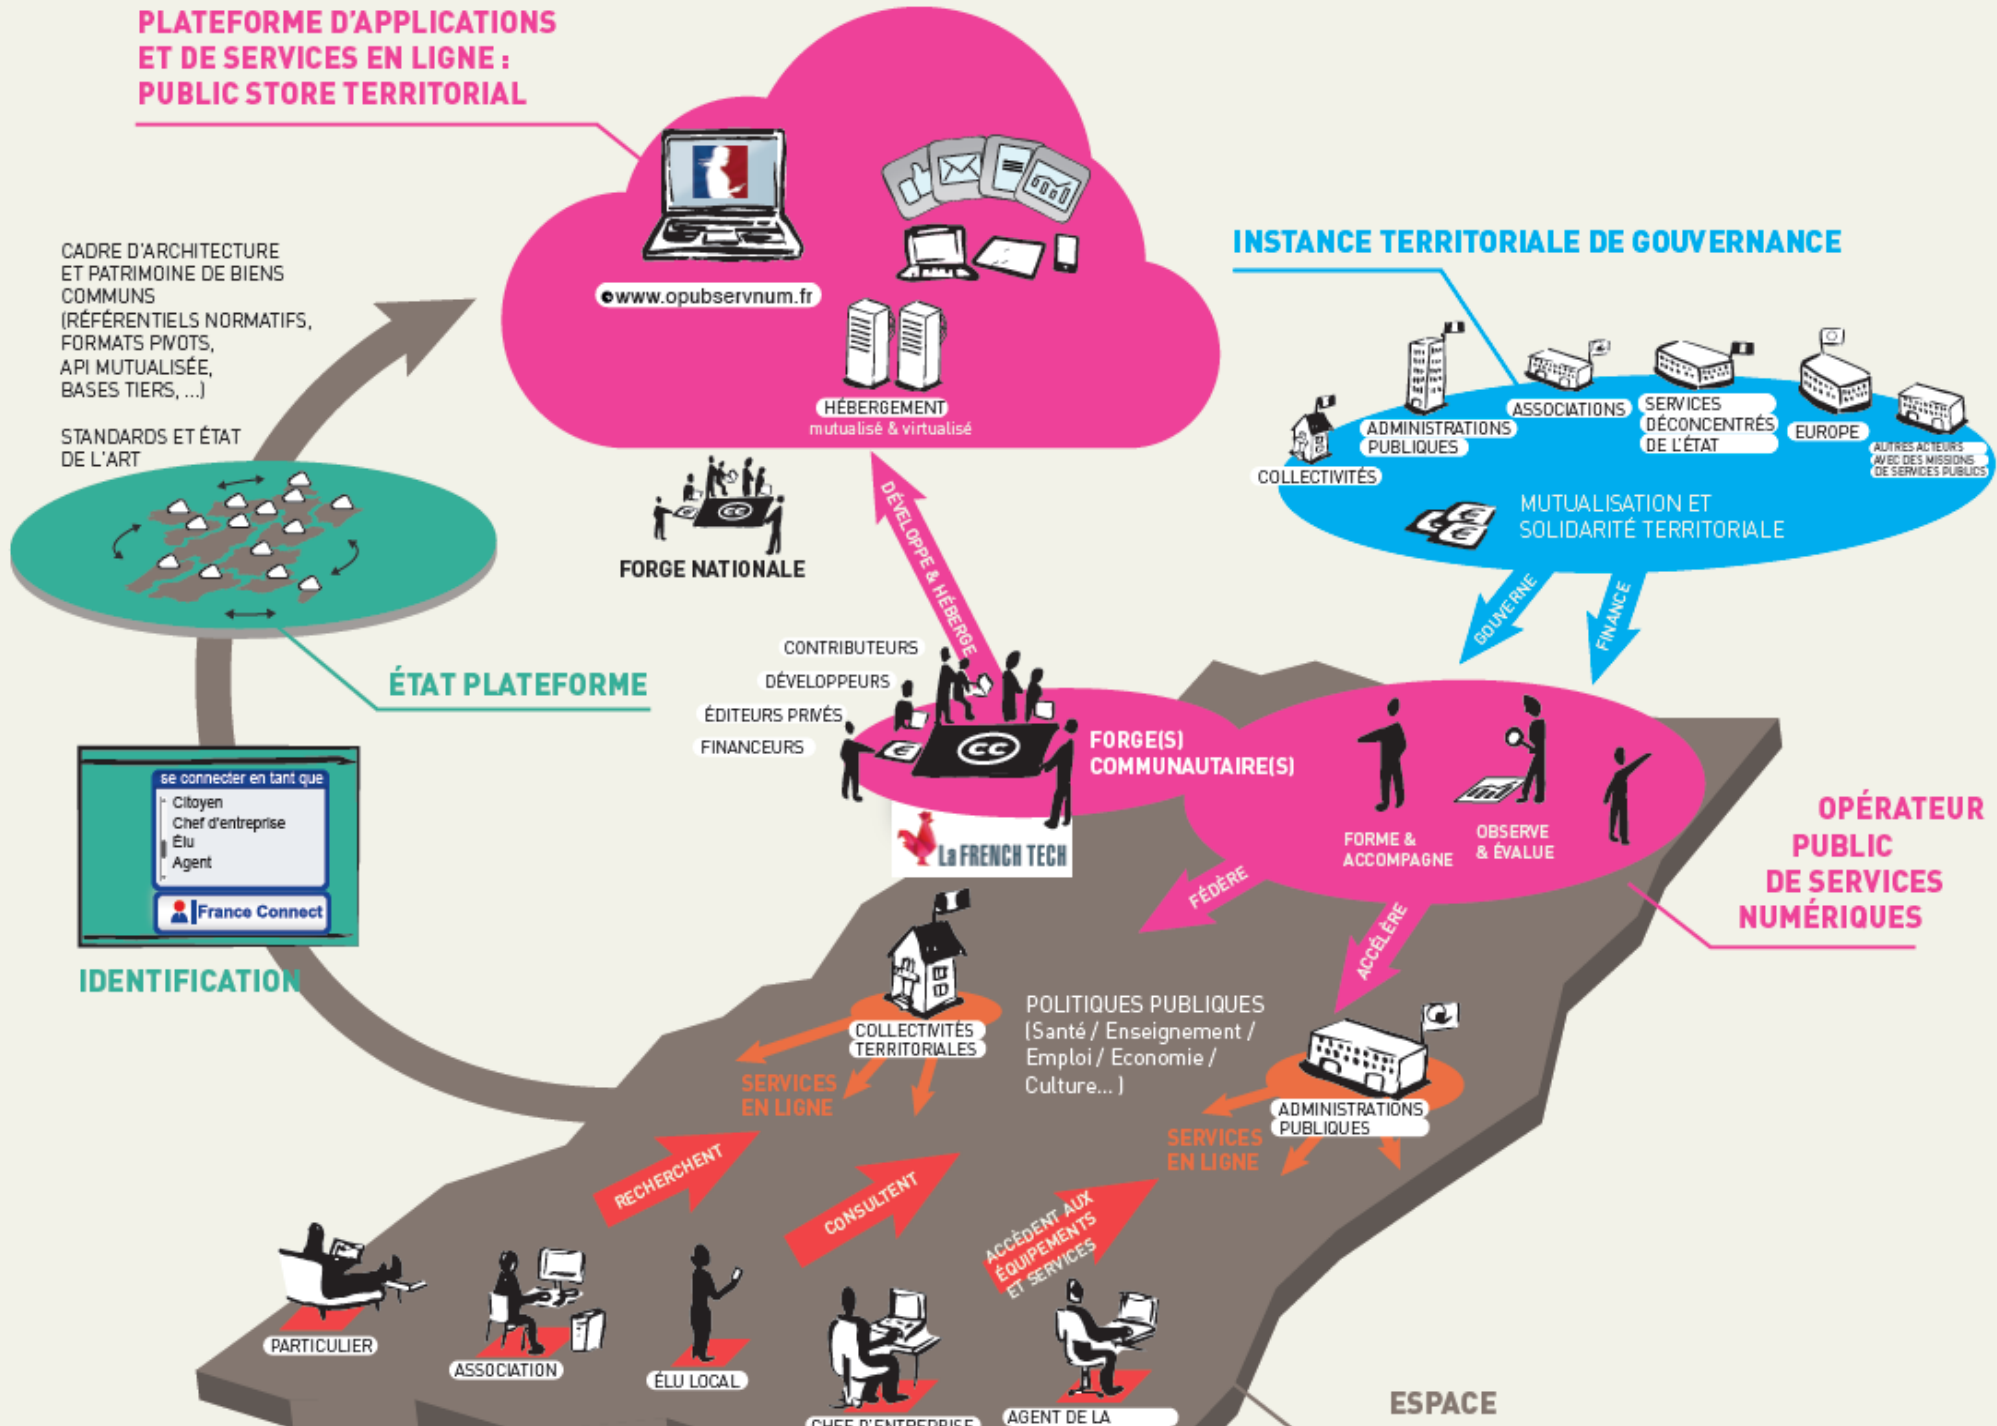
PLATEFORME D'APPLICATIONS ET DE SERVICES EN LIGNE : PUBLIC STORE TERRITORIAL

www.opubservnum.fr

HÉBERGEMENT
mutualisé & virtualisé

CADRE D'ARCHITECTURE ET PATRIMOINE DE BIENS COMMUNS (RÉFÉRENTIELS NORMATIFS, FORMATS PIVOTS, API MUTUALISÉE, BASES TIERS, ...)

STANDARDS ET ÉTAT DE L'ART

FORGE NATIONALE

INSTANCE TERRITORIALE DE GOUVERNANCE

COLLECTIVITÉS
ADMINISTRATIONS PUBLIQUES
ASSOCIATIONS
SERVICES DÉCONCENTRÉS DE L'ÉTAT
EUROPE
AUTRES ACTEURS AVEC DES MISSIONS DE SERVICES PUBLICS

MUTUALISATION ET SOLIDARITÉ TERRITORIALE

GOUVERNE
FINANCE

ÉTAT PLATEFORME

DÉVELOPPE & HÉBERGE

CONTRIBUTEURS
DÉVELOPPEURS
ÉDITEURS PRIVÉS
FINANCEURS

FORGE(S) COMMUNAUTAIRE(S)

La FRENCH TECH

FORME & ACCOMPAGNE
OBSERVE & ÉVALUE

OPÉRATEUR PUBLIC DE SERVICES NUMÉRIQUES

se connecter en tant que
Citoyen
Chef d'entreprise
Élu
Agent
France Connect

IDENTIFICATION

FÉDÈRE
ACCÉLÈRE

COLLECTIVITÉS TERRITORIALES

POLITIQUES PUBLIQUES (Santé / Enseignement / Emploi / Economie / Culture... )

SERVICES EN LIGNE

ADMINISTRATIONS PUBLIQUES

SERVICES EN LIGNE

RECHERCHENT
CONSULTENT
ACCÈDENT AUX ÉQUIPEMENTS ET SERVICES

PARTICULIER
ASSOCIATION
ÉLU LOCAL
CHEF D'ENTREPRISE
AGENT DE LA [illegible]

ESPACE